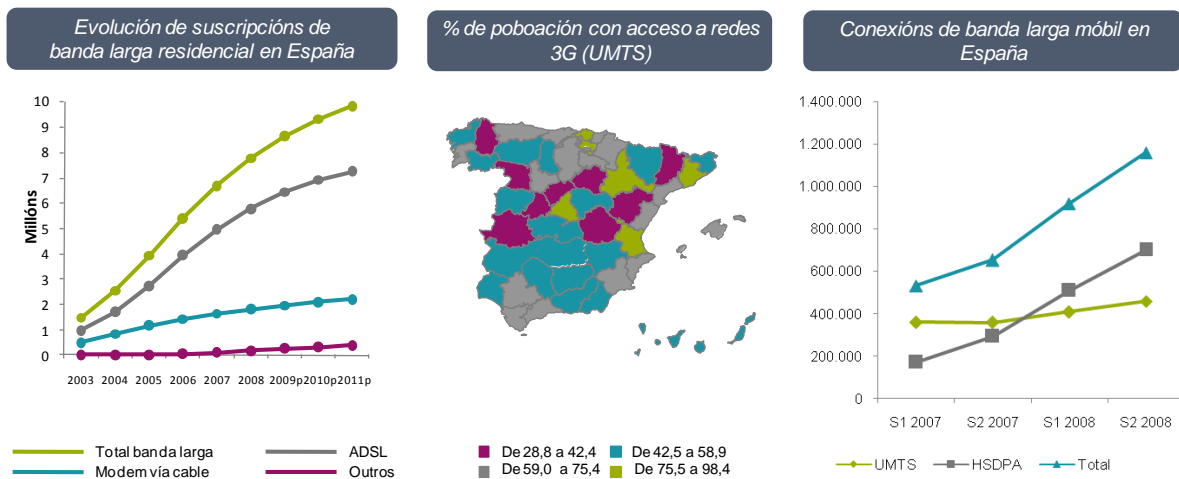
Evolución de suscripcións de banda larga residencial en España

Millóns

10
9
8
7
6
5
4
3
2
1
0

2003 2004 2005 2006 2007 2008 2009p 2010p 2011p

Total banda larga
ADSL
Modem vía cable
Outros

% de poboación con acceso a redes 3G (UMTS)

De 28,8 a 42,4
De 42,5 a 58,9
De 59,0 a 75,4
De 75,5 a 98,4

Conexións de banda larga móbil en España

1.400.000
1.200.000
1.000.000
800.000
600.000
400.000
200.000
0

S1 2007 S2 2007 S1 2008 S2 2008

UMTS
HSDPA
Total